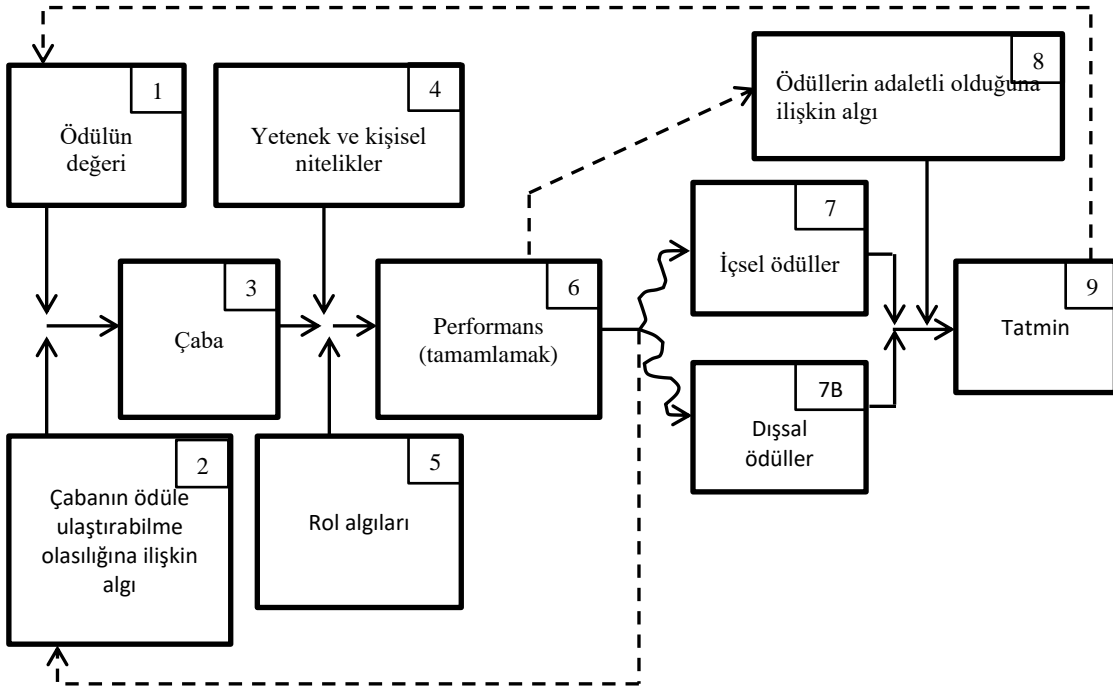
1
Ödülün değeri

4
Yetenek ve kişisel nitelikler

8
Ödüllerin adaletli olduğuna ilişkin algı

7
İçsel ödüller

3
Çaba

6
Performans (tamamlamak)

9
Tatmin

7B
Dışsal ödüller

2
Çabanın ödüle ulaştırabilme olasılığına ilişkin algı

5
Rol algıları